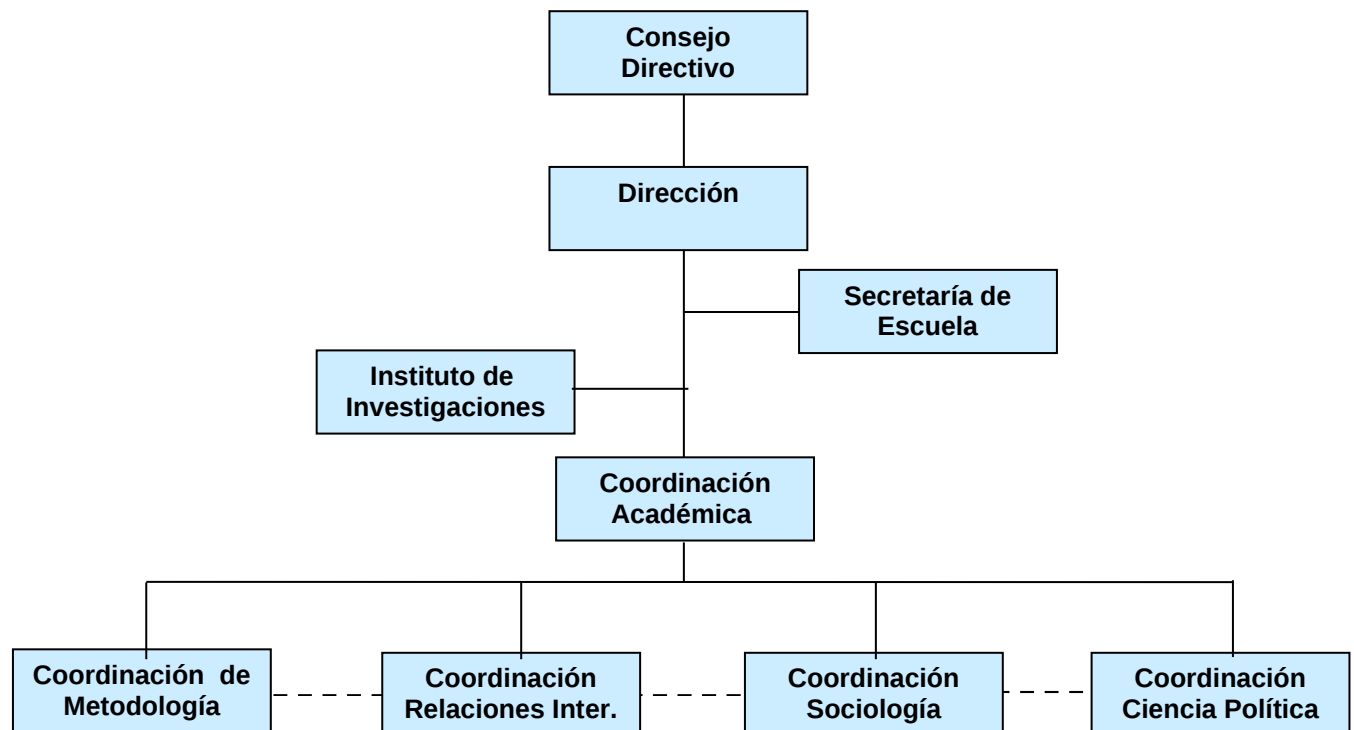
Consejo Directivo

Dirección

Secretaría de Escuela

Instituto de Investigaciones

Coordinación Académica

Coordinación de Metodología

Coordinación Relaciones Inter.

Coordinación Sociología

Coordinación Ciencia Política